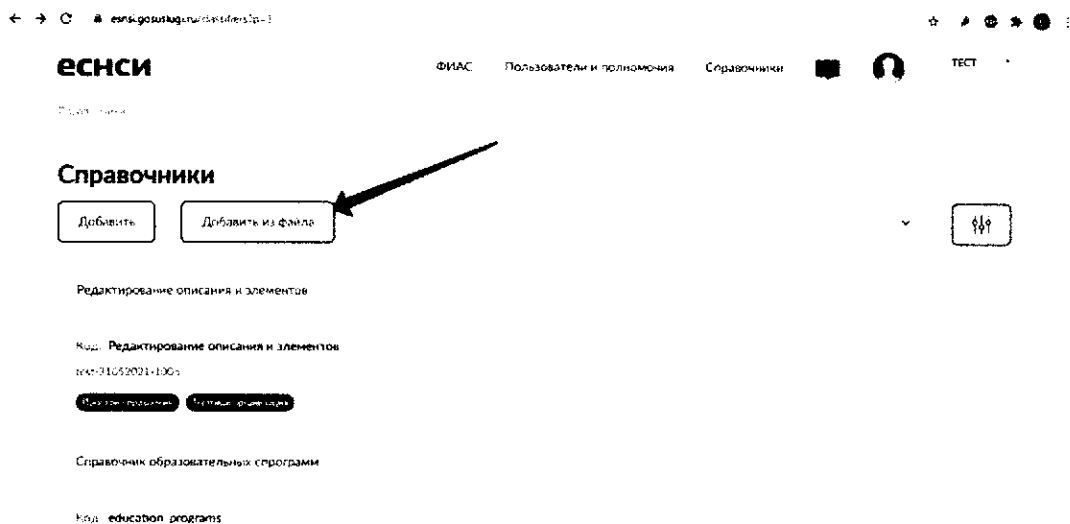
esnsi.gosuslugi.ru/classifiers?p=1

ЕСНСИ

ФИАС Пользователи и полномочия Справочники

ТЕСТ

Справочники

Справочники

Добавить Добавить из файла

Редактирование описания и элементов

Код: Редактирование описания и элементов

test-31052021-1005

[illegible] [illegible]

Справочник образовательных спрограмм

Код: education_programs